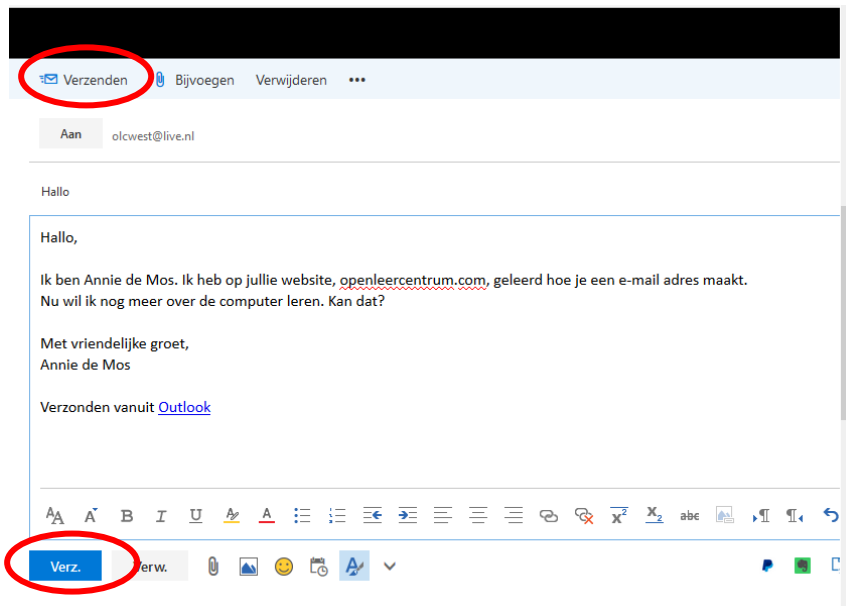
Verzenden Bijvoegen Verwijderen •••

Aan olcwest@live.nl

Hallo

Hallo,

Ik ben Annie de Mos. Ik heb op jullie website, openleercentrum.com, geleerd hoe je een e-mail adres maakt. Nu wil ik nog meer over de computer leren. Kan dat?

Met vriendelijke groet,
Annie de Mos

Verzonden vanuit Outlook

$x^2$ $x_2$ abc

Verz. Verw.